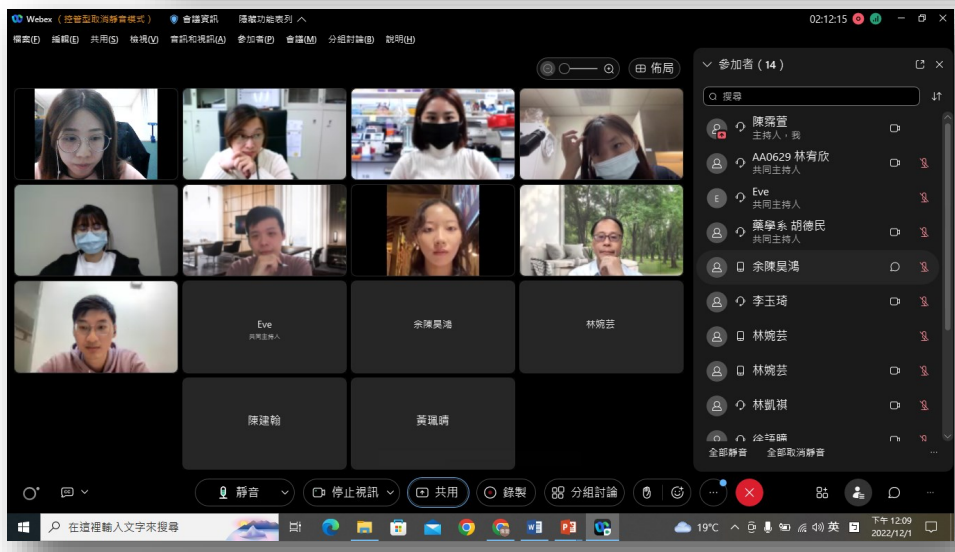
Webex（控管型取消靜音模式） 會議資訊 隱藏功能表列
02:12:15
檔案(F) 編輯(E) 共用(S) 檢視(V) 音訊和視訊(A) 參加者(P) 會議(M) 分組討論(B) 說明(H)

佈局

Eve
共同主持人
余陳昊鴻
林婉芸
陳建翰
黃瑞晴

參加者（14）
搜尋
陳霧萱
主持人，我
AA0629 林宥欣
共同主持人
Eve
共同主持人
藥學系 胡德民
共同主持人
余陳昊鴻
李玉琦
林婉芸
林婉芸
林凱祺
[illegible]
全部靜音 全部取消靜音

靜音 停止視訊 共用 錄製 分組討論

在這裡輸入文字來搜尋
19°C 英 下午 12:09 2022/12/1